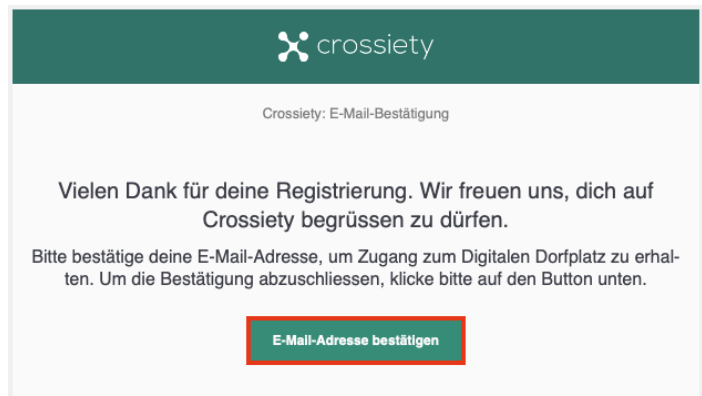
crossiety

Crossiety: E-Mail-Bestätigung

Vielen Dank für deine Registrierung. Wir freuen uns, dich auf Crossiety begrüssen zu dürfen.

Bitte bestätige deine E-Mail-Adresse, um Zugang zum Digitalen Dorfplatz zu erhalten. Um die Bestätigung abzuschliessen, klicke bitte auf den Button unten.

E-Mail-Adresse bestätigen